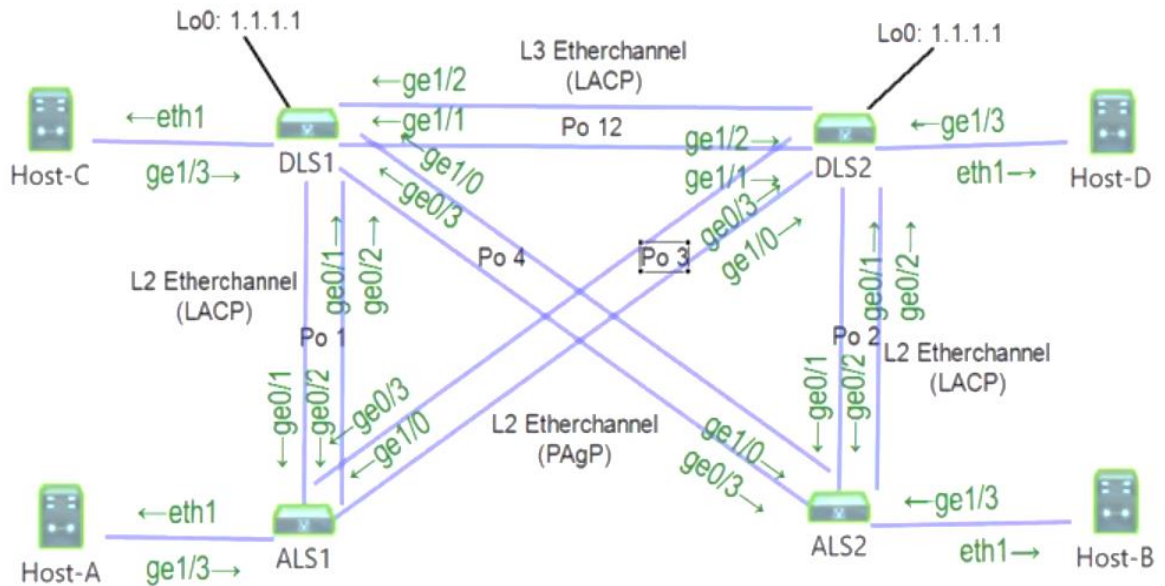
Lo0: 1.1.1.1

L3 Etherchannel (LACP)

Lo0: 1.1.1.1

←ge1/2

←ge1/1

Po 12

←eth1

ge1/3→

Host-C

DLS1

ge1/0

←ge0/3

ge1/2→

ge1/1→

←ge1/3

DLS2

eth1→

Host-D

ge0/3→

ge1/0→

Po 4

Po 3

ge0/1→

ge0/2→

L2 Etherchannel (LACP)

Po 1

ge0/1→

ge0/2→

Po 2

L2 Etherchannel (LACP)

ge0/1

ge0/2

←ge0/3

←ge1/0

L2 Etherchannel (PAgP)

ge1/0→

ge0/3→

←ge0/1

←ge0/2

←eth1

ge1/3→

Host-A

ALS1

←ge1/3

ALS2

eth1→

Host-B